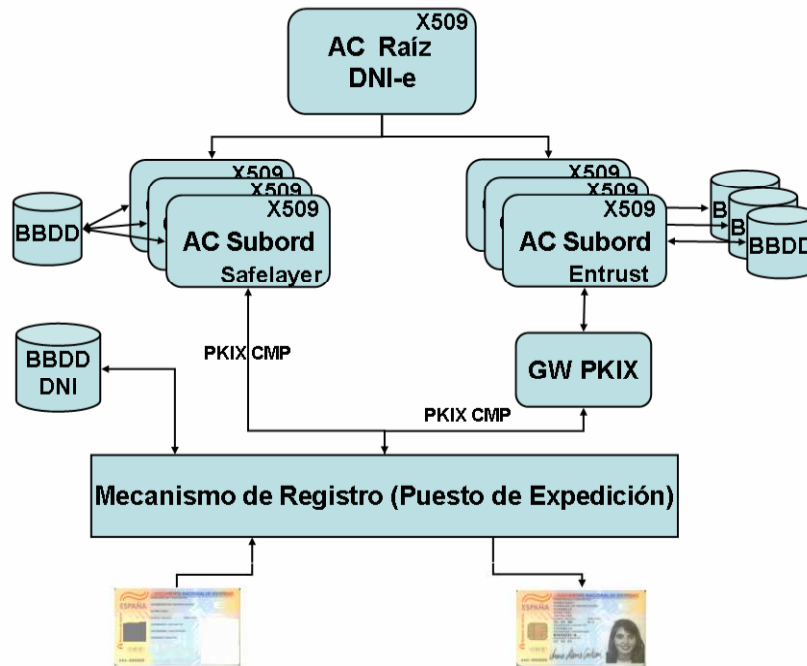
X509
AC Raíz
DNI-e

X509
X509
X509
AC Subord
Safelayer

BBDD

X509
X509
X509
AC Subord
Entrust

B
B
BBDD

BBDD
DNI

PKIX CMP

GW PKIX

PKIX CMP

Mecanismo de Registro (Puesto de Expedición)

ESPAÑA

ESPAÑA